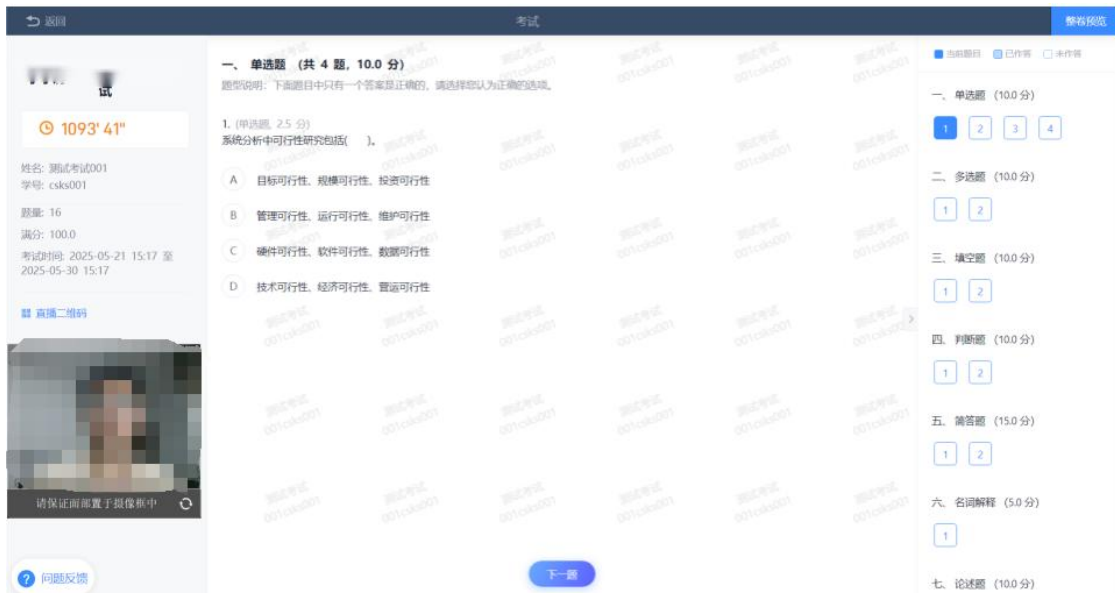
返回

考试

整卷预览

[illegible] 试

1093' 41"

姓名: 测试考试001
学号: csks001
题量: 16
满分: 100.0
考试时间: 2025-05-21 15:17 至 2025-05-30 15:17

直播二维码

请保证面部置于摄像框中

问题反馈

一、单选题 (共 4 题, 10.0 分)
题型说明: 下面题目中只有一个答案是正确的, 请选择您认为正确的选项。

1. (单选题, 2.5 分)
系统分析中可行性研究包括(　　)。

A 目标可行性、规模可行性、投资可行性

B 管理可行性、运行可行性、维护可行性

C 硬件可行性、软件可行性、数据可行性

D 技术可行性、经济可行性、营运可行性

下一题

测试考试
001csks001

当前题目 已作答 未作答

一、单选题 (10.0 分)
1 2 3 4

二、多选题 (10.0 分)
1 2

三、填空题 (10.0 分)
1 2

四、判断题 (10.0 分)
1 2

五、简答题 (15.0 分)
1 2

六、名词解释 (5.0 分)
1

七、论述题 (10.0 分)